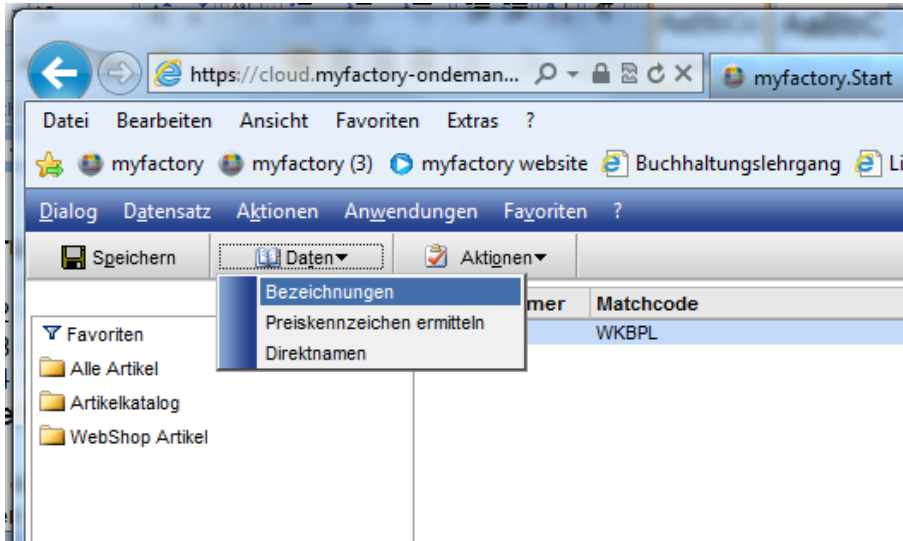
https://cloud.myfactory-ondeman...

myfactory.Start

Datei Bearbeiten Ansicht Favoriten Extras ?

myfactory myfactory (3) myfactory website Buchhaltungslehrgang Li

Dialog Datensatz Aktionen Anwendungen Favoriten ?

Speichern Daten Aktionen

Bezeichnungen
Preiskennzeichen ermitteln
Direktnamen

mer Matchcode
WKBPL

Favoriten
Alle Artikel
Artikelkatalog
WebShop Artikel